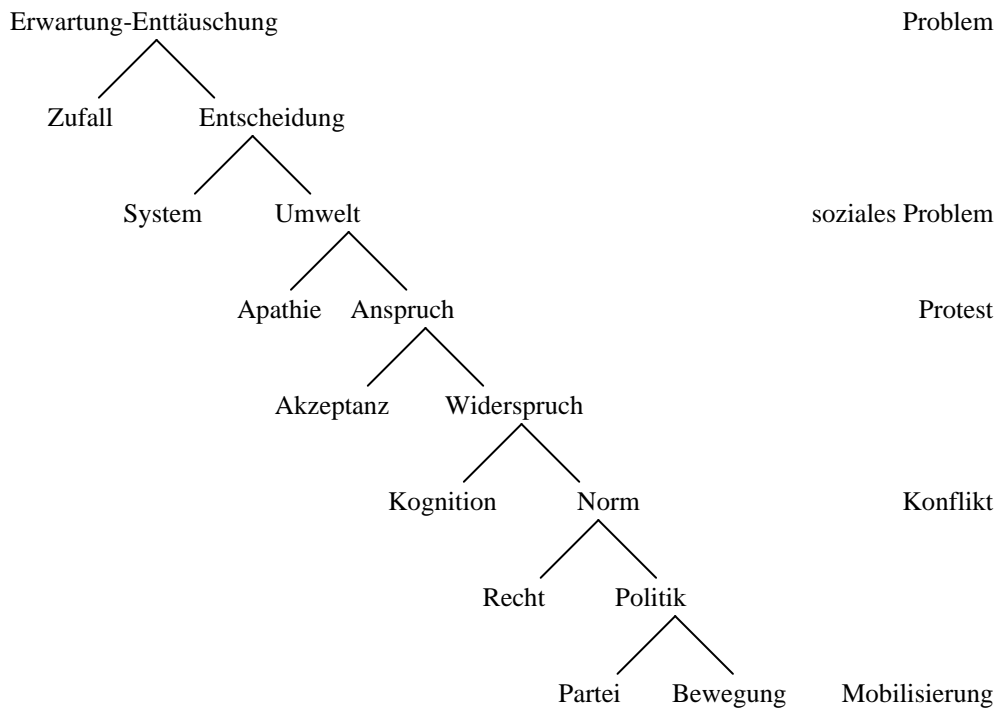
Erwartung-Enttäuschung Problem

Zufall Entscheidung

System Umwelt soziales Problem

Apathie Anspruch Protest

Akzeptanz Widerspruch

Kognition Norm Konflikt

Recht Politik

Partei Bewegung Mobilisierung